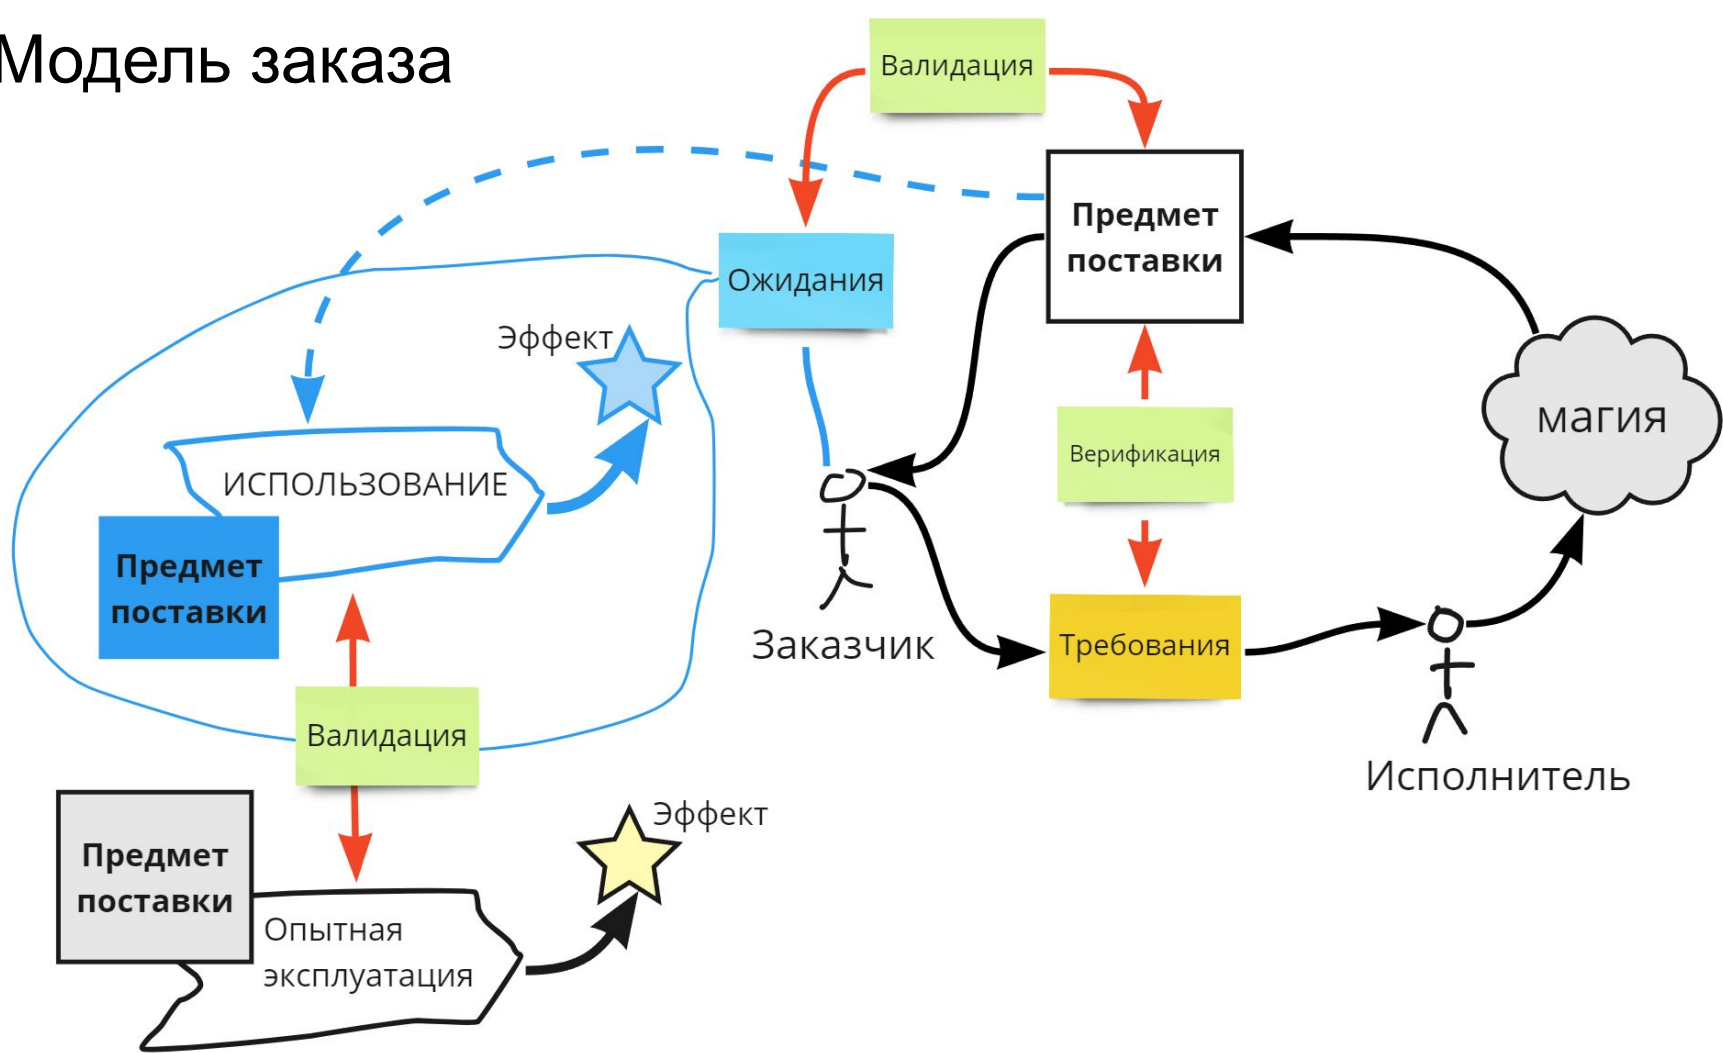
Модель заказа

Валидация

Предмет поставки

Ожидания

Эффект

ИСПОЛЬЗОВАНИЕ

Предмет поставки

Заказчик

Верификация

магия

Требования

Исполнитель

Валидация

Предмет поставки

Опытная эксплуатация

Эффект